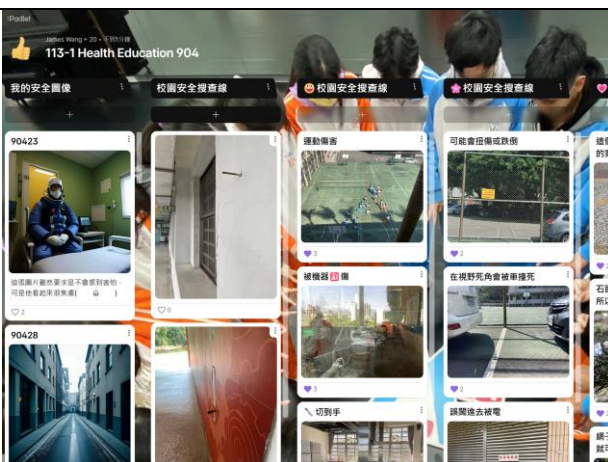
Padlet

James Wang • 30 • 不到分鐘

113-1 Health Education 904

我的安全圖像

校園安全搜查線

😊校園安全搜查線

⭐校園安全搜查線

90423

這張圖片雖然要求是不會受到害怕，可是他看起來很焦慮(　　)

♡2

90428

♡0

運動傷害

♥3

被機器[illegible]傷

♥3

切到手

可能會扭傷或跌倒

♥2

在視野死角會被車撞死

♥2

誤闖進去被電

石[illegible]

所以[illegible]

總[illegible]

的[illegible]

續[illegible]